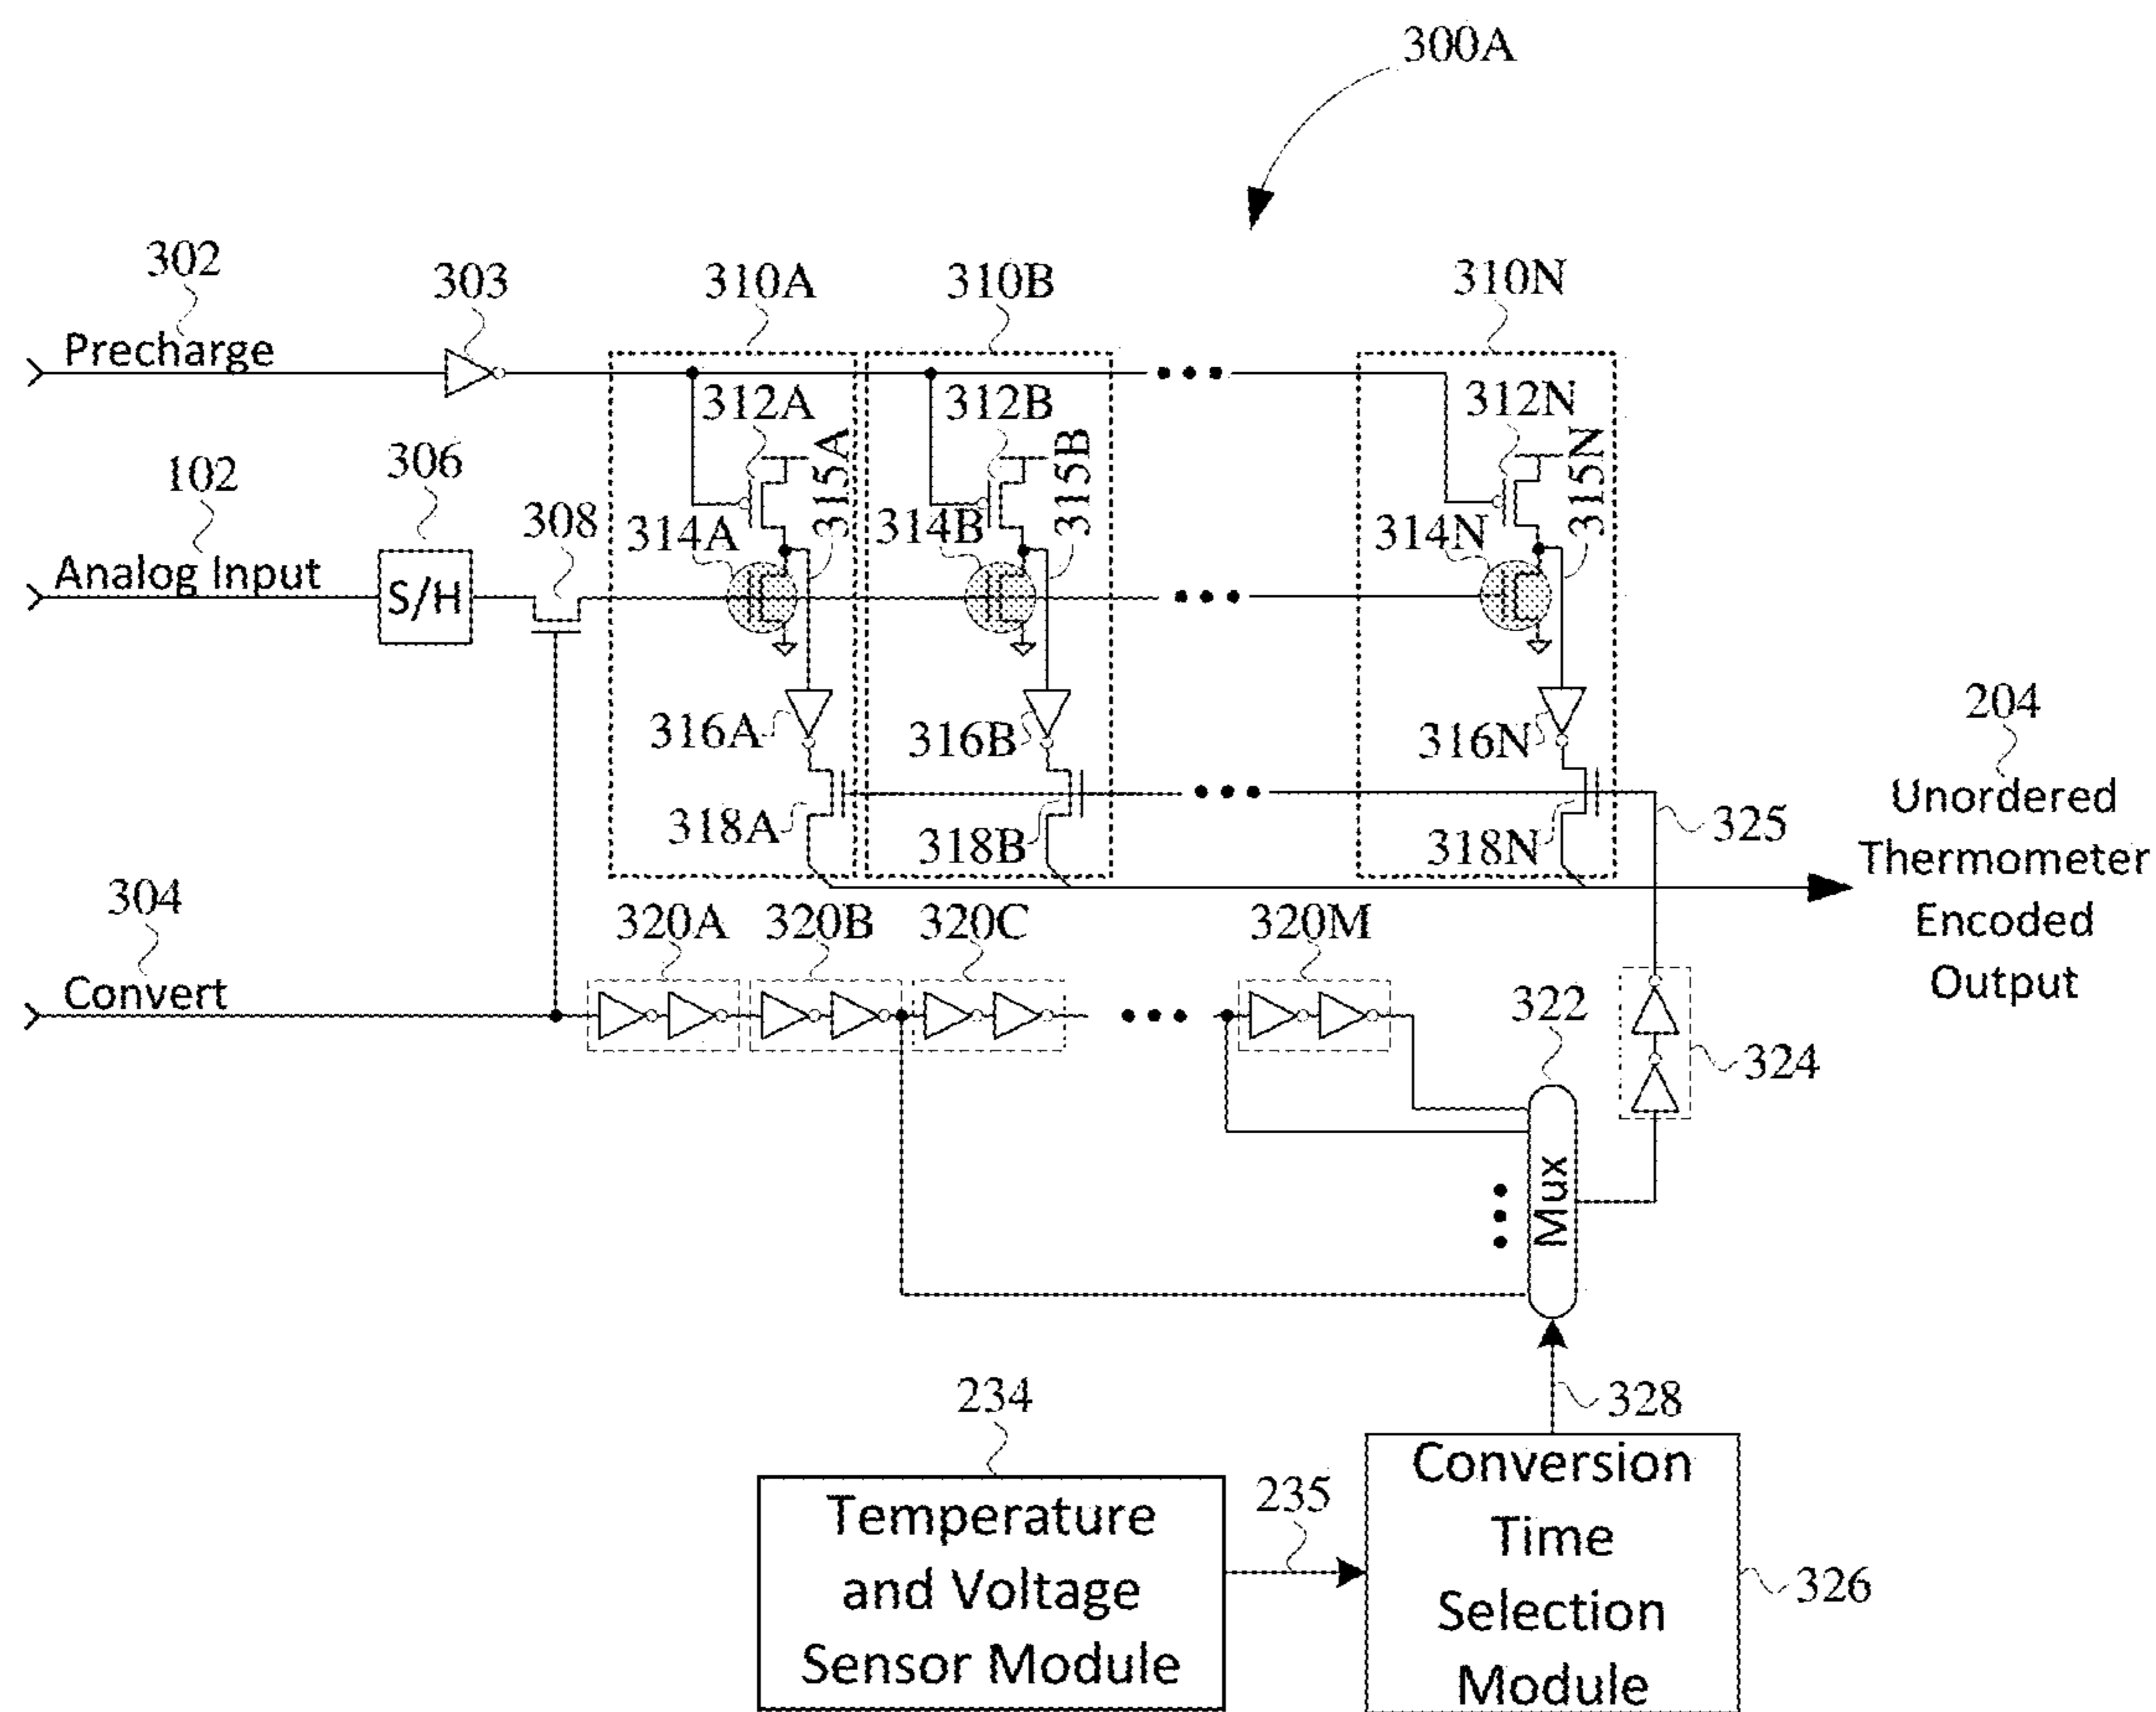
300A

302
Precharge
303
310A
310B
310N
312A
312B
312N
315A
315B
315N
102
306
308
314A
314B
314N
Analog Input
S/H
316A
316B
316N
204
Unordered Thermometer Encoded Output
318A
318B
318N
325
304
Convert
320A
320B
320C
320M
322
324
Mux
328
234
Temperature and Voltage Sensor Module
235
Conversion Time Selection Module
326